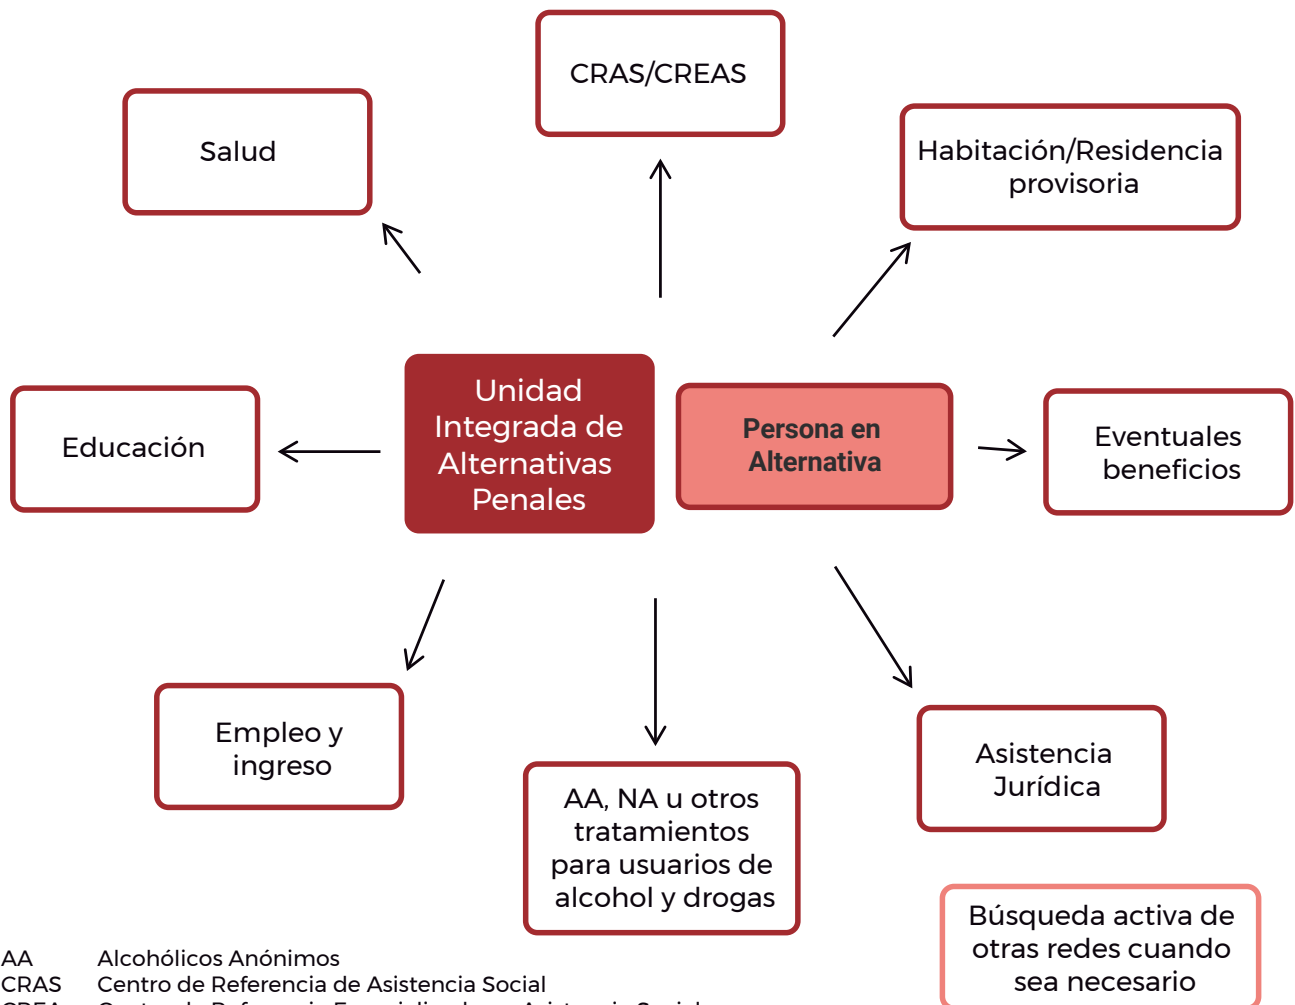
CRAS/CREAS

Salud

Habitación/Residencia provisoria

Educación

Unidad Integrada de Alternativas Penales

Persona en Alternativa

Eventuales beneficios

Empleo y ingreso

AA, NA u otros tratamientos para usuarios de alcohol y drogas

Asistencia Jurídica

Búsqueda activa de otras redes cuando sea necesario

AA Alcohólicos Anónimos
CRAS Centro de Referencia de Asistencia Social
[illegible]